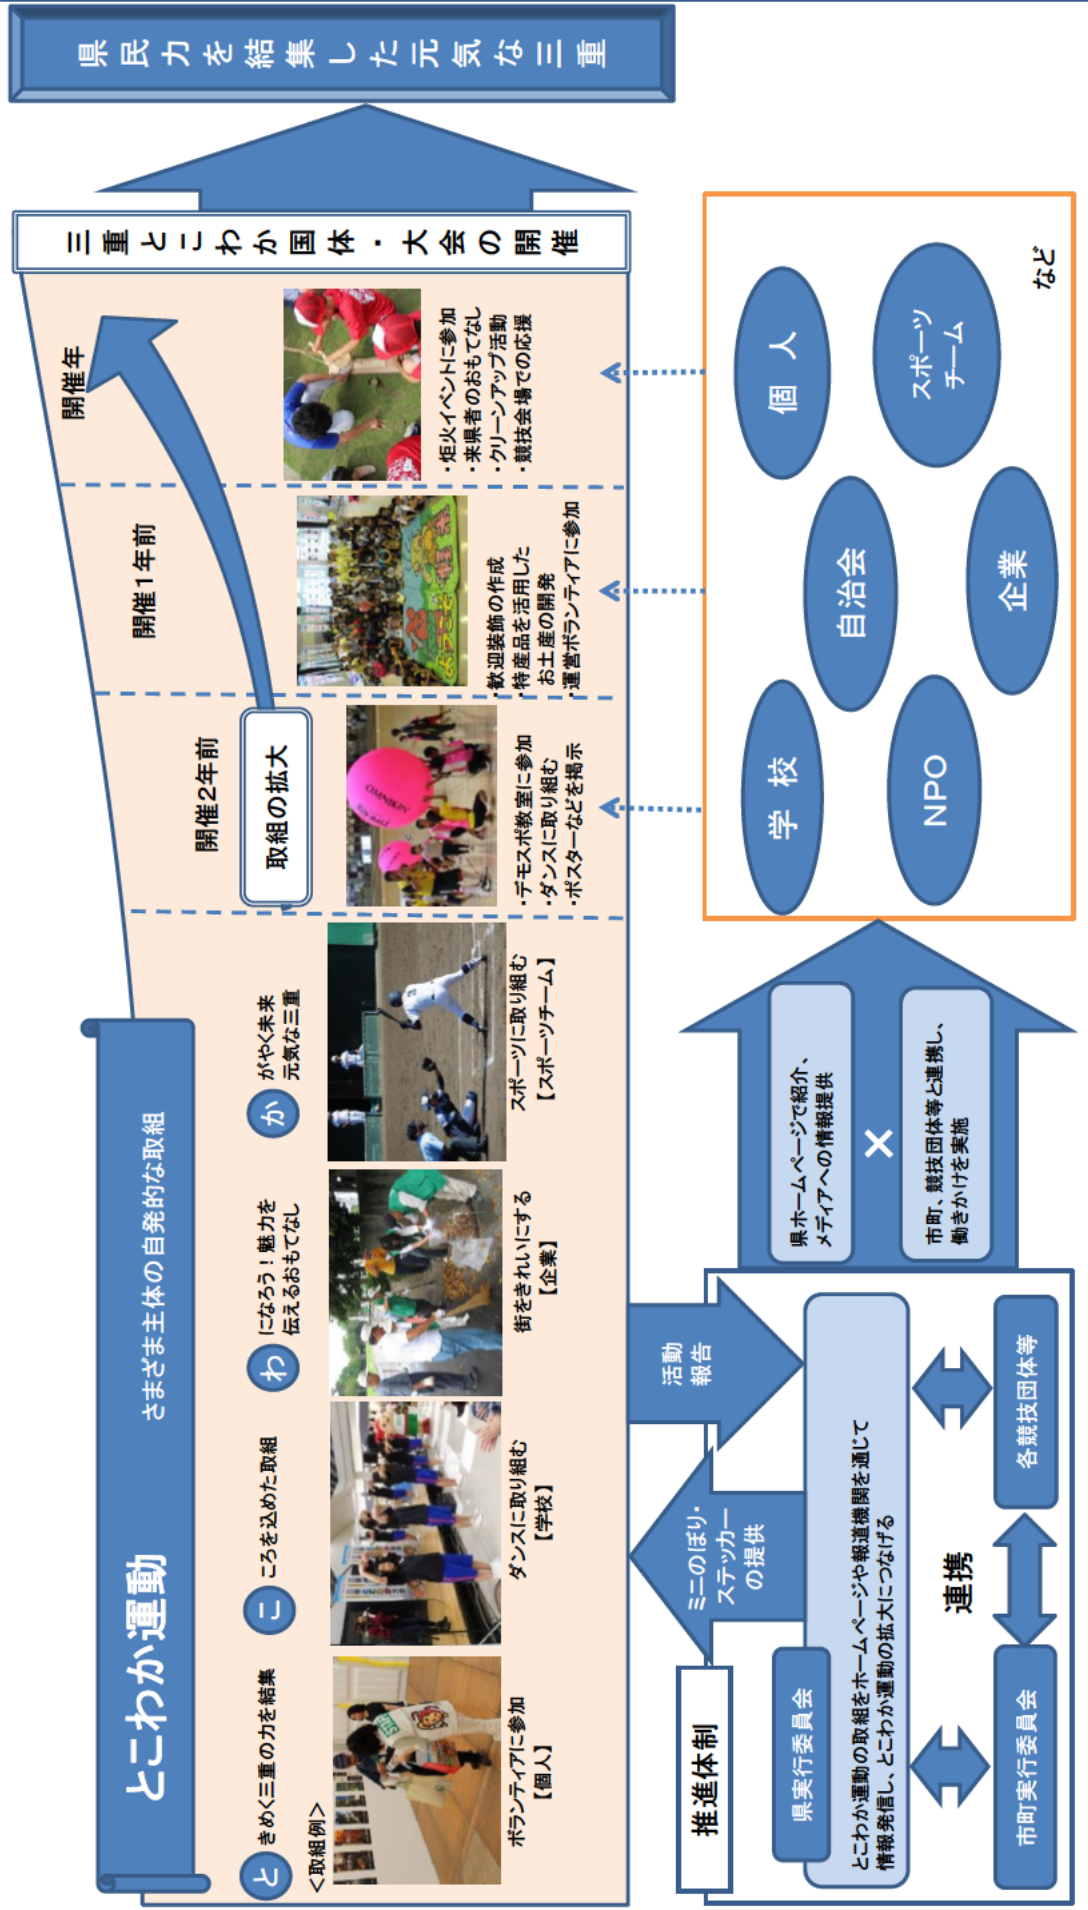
県民力を結集した元気な三重

三重とこわか国体・大会の開催

とこわか運動

さまざまな主体の自発的な取組

＜取組例＞

と　きめく三重の力を結集

ボランティアに参加
【個人】

こ　ころを込めた取組

ダンスに取り組む
【学校】

わ　になろう！魅力を伝えるおもてなし

街をきれいにする
【企業】

か　がやく未来元気な三重

スポーツに取り組む
【スポーツチーム】

開催2年前

取組の拡大

・デモスポ教室に参加
・ダンスに取り組む
・ポスターなどを掲示

開催1年前

・歓迎装飾の作成
・特産品を活用したお土産の開発
・運営ボランティアに参加

開催年

・炬火イベントに参加
・来県者のおもてなし
・クリーンアップ活動
・競技会場での応援

学校

NPO

自治会

個人

企業

スポーツチーム

など

県ホームページで紹介、メディアへの情報提供

×

市町、競技団体等と連携し、働きかけを実施

活動報告

ミニのぼり・ステッカーの提供

推進体制

県実行委員会

とこわか運動の取組をホームページや報道機関を通じて情報発信し、とこわか運動の拡大につなげる

各競技団体等

連携

市町実行委員会